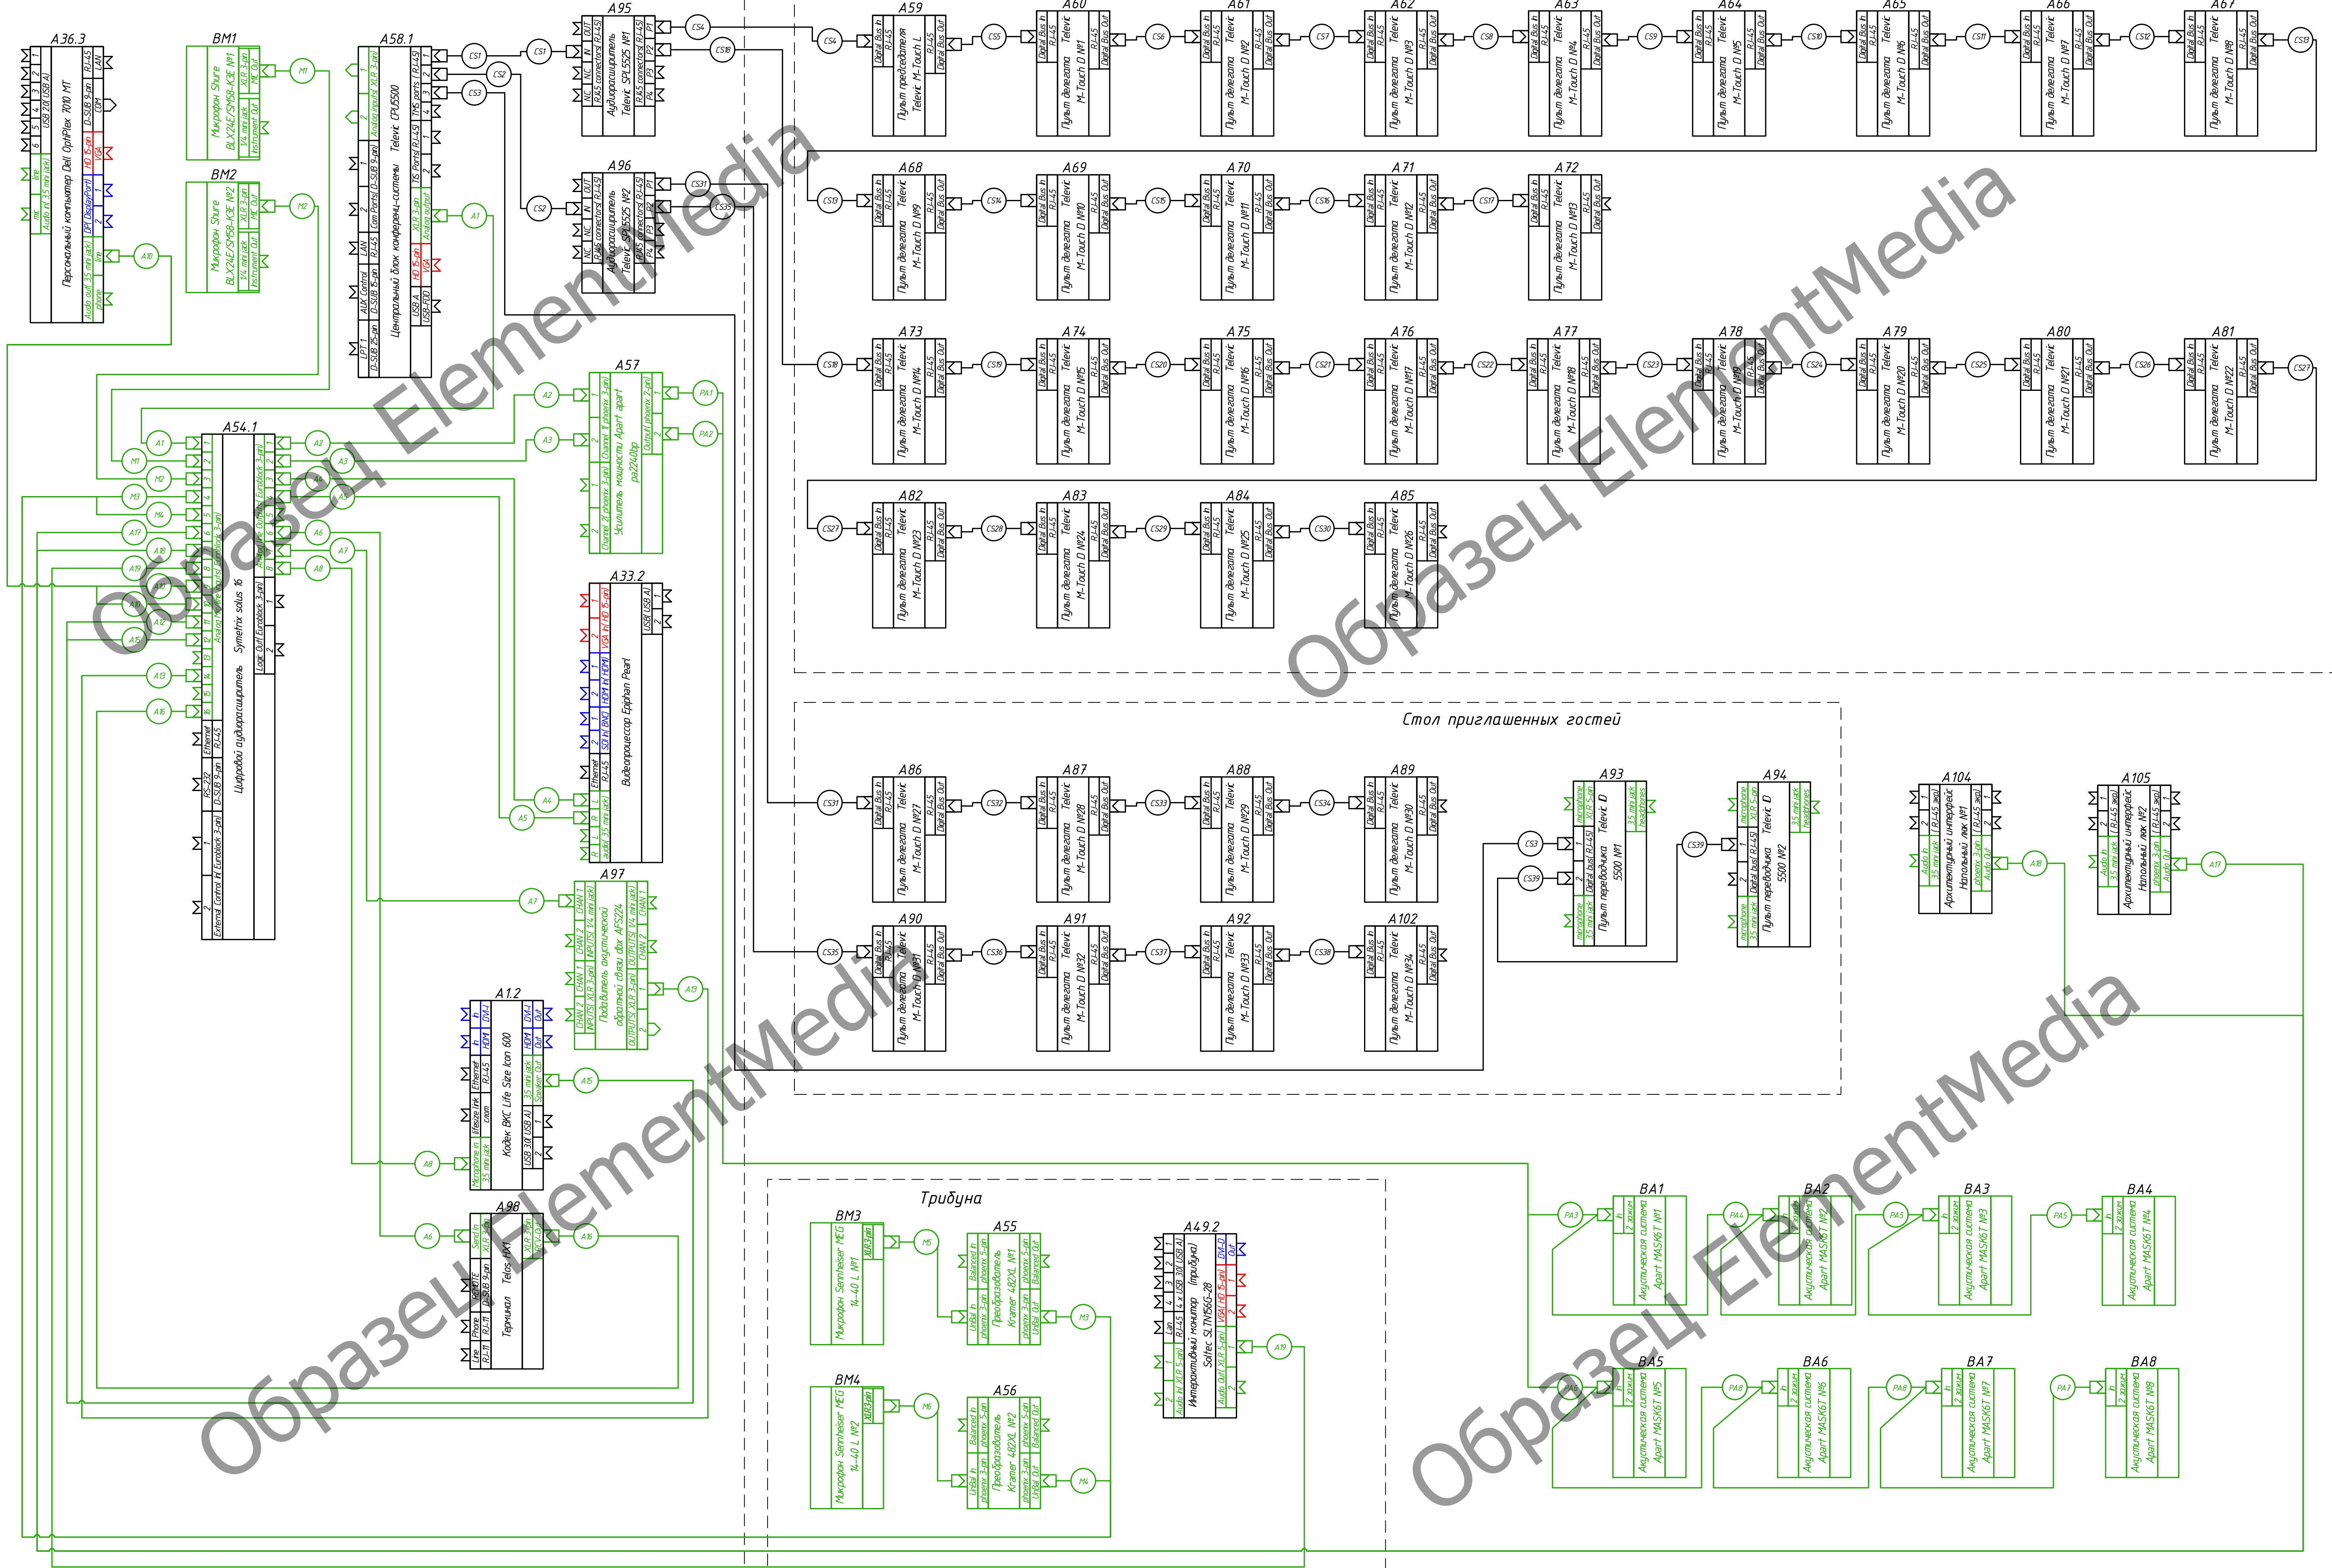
A36.3
Персональный компьютер Dell OptiPlex 7010 MT
USB 2.0 (USB A)
D-SUB 9-pin COM
RJ-45 LAN
HD 15-pin VGA
DP (DisplayPort)
Audio in 3.5 mini jack line mic
Audio out 3.5 mini jack
A10

BM1
Микрофон Shure BLX24E/SM58-K3E №1
XLR 3-pin Mic Out
1/4 mini jack Instrument Out
M1

BM2
Микрофон Shure BLX24E/SM58-K3E №2
XLR 3-pin Mic Out
1/4 mini jack Instrument Out
M2

A58.1
Центральный блок конференц-системы Televic CPU5500
Analog input XLR 3-pin
TMS ports RJ-45
T/S ports RJ-45
Com Ports D-SUB 9-pin
LAN RJ-45
AUX Control D-SUB 15-pin
LPT 1 D-SUB 25-pin
XLR 3-pin Analog output
HD 15-pin VGA
USB A USB-FDD
CS1 CS2 CS3 A1

A95
Аудиорасширитель Televic SPL5525 №1
RJ-45 connectors
CS4 CS18 CS1

A96
Аудиорасширитель Televic SPL5525 №2
RJ-45 connectors
CS31 CS35 CS2

A59
Пульт председателя Televic M-Touch L
Digital Bus In RJ-45
RJ-45 Digital Bus Out
CS4 CS5

A60 Пульт делегата Televic M-Touch D №1
A61 Пульт делегата Televic M-Touch D №2
A62 Пульт делегата Televic M-Touch D №3
A63 Пульт делегата Televic M-Touch D №4
A64 Пульт делегата Televic M-Touch D №5
A65 Пульт делегата Televic M-Touch D №6
A66 Пульт делегата Televic M-Touch D №7
A67 Пульт делегата Televic M-Touch D №8
CS5 CS6 CS7 CS8 CS9 CS10 CS11 CS12 CS13

A68 Пульт делегата Televic M-Touch D №9
A69 Пульт делегата Televic M-Touch D №10
A70 Пульт делегата Televic M-Touch D №11
A71 Пульт делегата Televic M-Touch D №12
A72 Пульт делегата Televic M-Touch D №13
CS13 CS14 CS15 CS16 CS17

A73 Пульт делегата Televic M-Touch D №14
A74 Пульт делегата Televic M-Touch D №15
A75 Пульт делегата Televic M-Touch D №16
A76 Пульт делегата Televic M-Touch D №17
A77 Пульт делегата Televic M-Touch D №18
A78 Пульт делегата Televic M-Touch D №19
A79 Пульт делегата Televic M-Touch D №20
A80 Пульт делегата Televic M-Touch D №21
A81 Пульт делегата Televic M-Touch D №22
CS18 CS19 CS20 CS21 CS22 CS23 CS24 CS25 CS26 CS27

A82 Пульт делегата Televic M-Touch D №23
A83 Пульт делегата Televic M-Touch D №24
A84 Пульт делегата Televic M-Touch D №25
A85 Пульт делегата Televic M-Touch D №26
CS27 CS28 CS29 CS30

A57
Усилитель мощности Apart apart pa2240bp
Channel 1 phoenix 3-pin
Channel 2 phoenix 3-pin
Output phoenix 2-pin
A2 A3 PA1 PA2

A54.1
Цифровой аудиорасширитель Symetrix solus 16
Analog Inputs Euroblock 3-pin
Analog Outputs Euroblock 3-pin
Logic Out Euroblock 3-pin
Ethernet RJ-45
RS-232 D-SUB 9-pin
External Control In Euroblock 3-pin
A1 M1 M2 M3 M4 A17 A18 A19 A11 A14 A12 A15 A13 A16
A2 A3 A9 A5 A6 A7 A8

A33.2
Видеопроцессор Epiphan Pearl
USB (USB A)
VGA in HD 15-pin
HDMI in HDMI
SDI in BNC
Ethernet RJ-45
Audio 3.5 mini jack
A4 A5

A97
Подавитель акустической обратной связи dbx AFS224
INPUTS XLR 3-pin
INPUTS 1/4 mini jack
OUTPUTS XLR 3-pin
OUTPUTS 1/4 mini jack
CHAN 1 CHAN 2
A7 A13

A1.2
Кодек ВКС Life Size Icon 600
DVI-I In
HDMI In
HDMI Out
DVI-I Out
Ethernet RJ-45
Lifesize link 
USB 3.0 (USB A)
3.5 mini jack Speaker Out
Microphone in 3.5 mini jack
A15 A8

A98
Терминал Telos HX1
Send In XLR 3-pin
Line Phone RJ-11
RS-232 DB 9-pin
A6 A16

Стол приглашенных гостей

A86 Пульт делегата Televic M-Touch D №27
A87 Пульт делегата Televic M-Touch D №28
A88 Пульт делегата Televic M-Touch D №29
A89 Пульт делегата Televic M-Touch D №30
CS31 CS32 CS33 CS34

A90 Пульт делегата Televic M-Touch D №31
A91 Пульт делегата Televic M-Touch D №32
A92 Пульт делегата Televic M-Touch D №33
A102 Пульт делегата Televic M-Touch D №34
CS35 CS36 CS37 CS38

A93
Пульт переводчика Televic D 5500 №1
microphone XLR 5-pin
3.5 mini jack headphones
Digital bus RJ-45
microphone 3.5 mini jack
CS3 CS39

A94
Пульт переводчика Televic D 5500 №2
microphone XLR 5-pin
3.5 mini jack headphones
Digital bus RJ-45
microphone 3.5 mini jack
CS39

A104
Архитектурный интерфейс Напольный люк №1
RJ-45 jack
Audio In 3.5 mini jack
phoenix 3-pin Audio Out
A18

A105
Архитектурный интерфейс Напольный люк №2
RJ-45 jack
Audio In 3.5 mini jack
phoenix 3-pin Audio Out
A17

Трибуна

BM3
Микрофон Sennheiser MEG 14-40 L №1
XLR3-pin
M5

A55
Преобразователь Kramer 482XL №1
Balanced In phoenix 5-pin
Unbal In phoenix 3-pin
Balanced Out phoenix 5-pin
Unbal Out phoenix 3-pin
M3

BM4
Микрофон Sennheiser MEG 14-40 L №2
XLR3-pin
M6

A56
Преобразователь Kramer 482XL №2
Balanced In phoenix 5-pin
Unbal In phoenix 3-pin
Balanced Out phoenix 5-pin
Unbal Out phoenix 3-pin
M4

A49.2
Интерактивный монитор (трибуна) Sotec SLTN156G-28
4 x USB 3.0 USB A
Lan RJ-45
DVI-D Out
VGA HD 15-pin
Audio in XLR 5-pin
Audio Out XLR 5-pin
A19

BA1 Акустическая система Apart MASK6T №1 PA3
BA2 Акустическая система Apart MASK6T №2 PA4
BA3 Акустическая система Apart MASK6T №3 PA5
BA4 Акустическая система Apart MASK6T №4 PA5
BA5 Акустическая система Apart MASK6T №5 PA6
BA6 Акустическая система Apart MASK6T №6 PA8
BA7 Акустическая система Apart MASK6T №7 PA8
BA8 Акустическая система Apart MASK6T №8 PA7
In 2 зажим

Образец ElementMedia
Образец ElementMedia
Образец ElementMedia
Образец ElementMedia